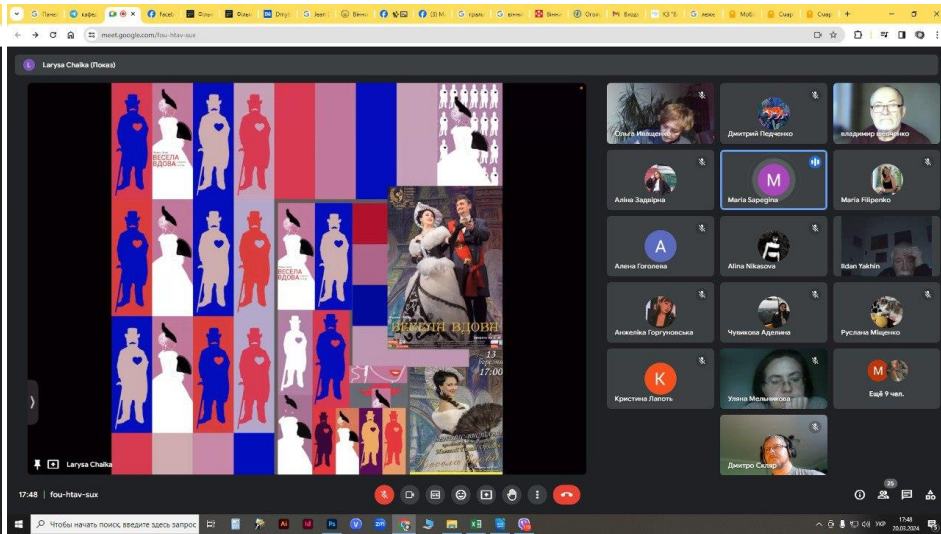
Пансі | кафе | faceb | Фільм | Фільм | Dny | Jean | Вінн | M | M | грам | вінн | Огол | Вход | КЗ "Е | лекс | Моб | Сиар | Сиар

meet.google.com/fou-htav-sux

Larysa Chaika (Показ)

ВЕСЕЛА ВДОВА

ВЕСЕЛА ВДОВА

ВЕСЕЛА ВДОВА

13 березня 17:00

Ольга Іващенко

Дмитрий Педченко

владимир есипенко

Аліна Задвірна

Maria Sapegina

Maria Filipenko

Алена Гоголева

Alina Nikasova

Ildan Yakhin

Анжеліка Горгуновська

Чувикова Аделина

Руслана Міщенко

Кристина Лапоть

Уляна Мельникова

Ещё 9 чел.

Дмитро Скляр

Larysa Chaika

17:48 | fou-htav-sux

25

Чтобы начать поиск, введите здесь запрос

УКР 17:48 20.03.2024